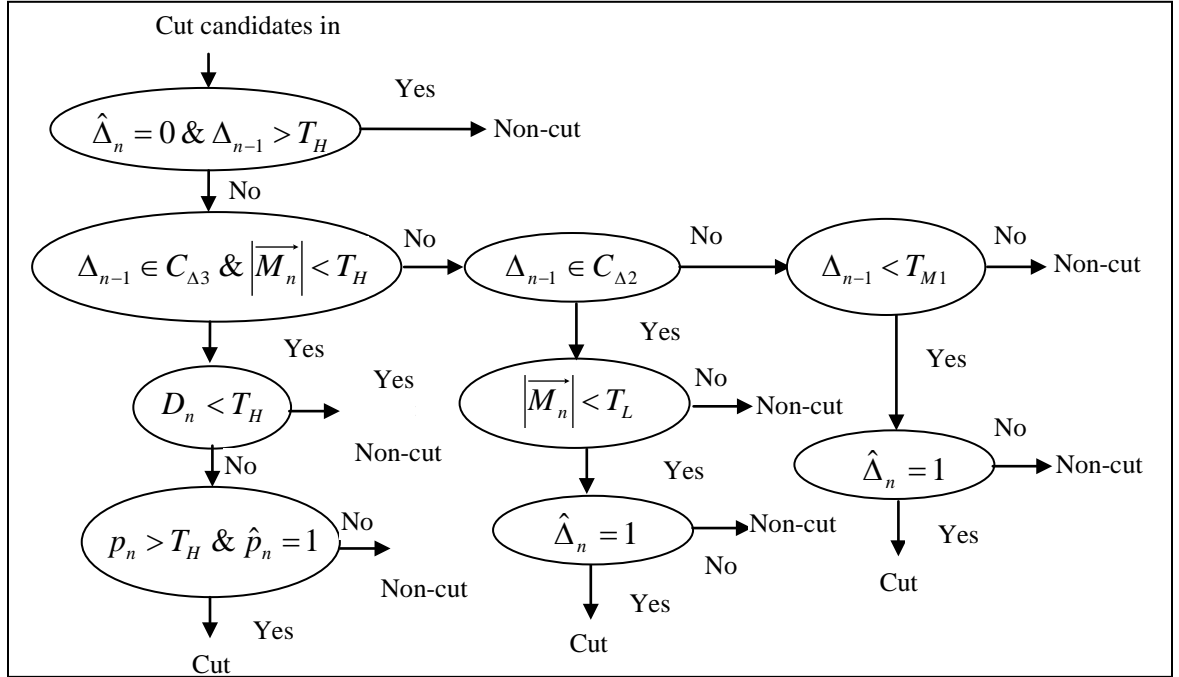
Cut candidates in

$\hat{\Delta}_n = 0 \, \& \, \Delta_{n-1} > T_H$

Yes

Non-cut

No

$\Delta_{n-1} \in C_{\Delta 3} \, \& \, |\overrightarrow{M_n}| < T_H$

No

$\Delta_{n-1} \in C_{\Delta 2}$

No

$\Delta_{n-1} < T_{M1}$

No

Non-cut

Yes

$D_n < T_H$

Yes

Non-cut

No

$p_n > T_H \, \& \, \hat{p}_n = 1$

No

Non-cut

Yes

Cut

Yes

$|\overrightarrow{M_n}| < T_L$

No

Non-cut

Yes

$\hat{\Delta}_n = 1$

Non-cut

No

Yes

Cut

Yes

No

$\hat{\Delta}_n = 1$

Non-cut

Yes

Cut